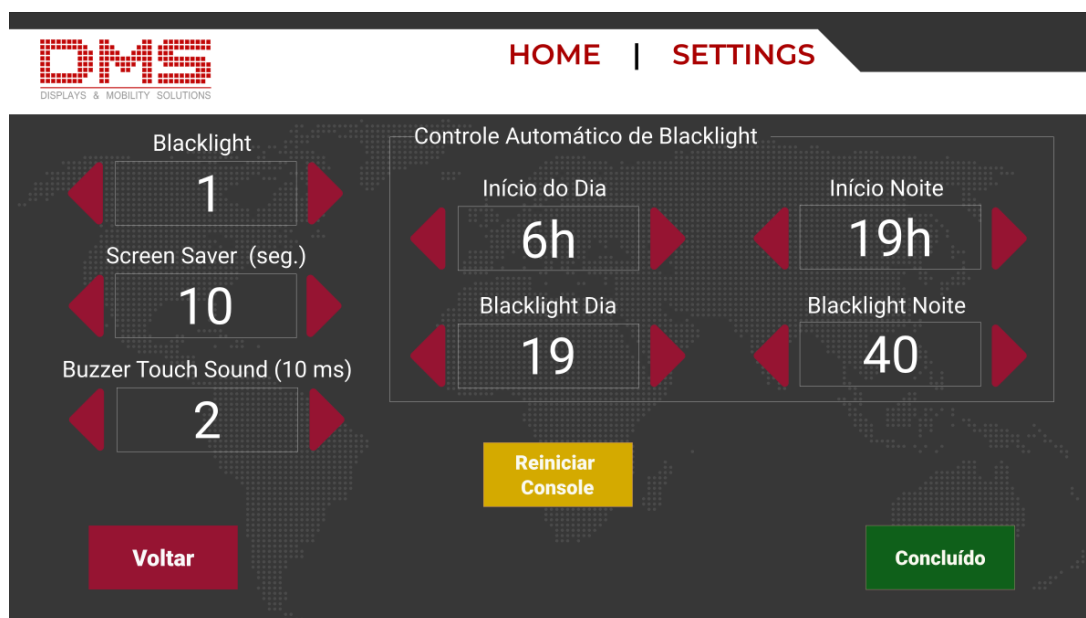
DMS
DISPLAYS & MOBILITY SOLUTIONS

HOME | SETTINGS

Blacklight
1

Screen Saver (seg.)
10

Buzzer Touch Sound (10 ms)
2

Controle Automático de Blacklight

Início do Dia
6h

Início Noite
19h

Blacklight Dia
19

Blacklight Noite
40

Reiniciar Console

Voltar

Concluído